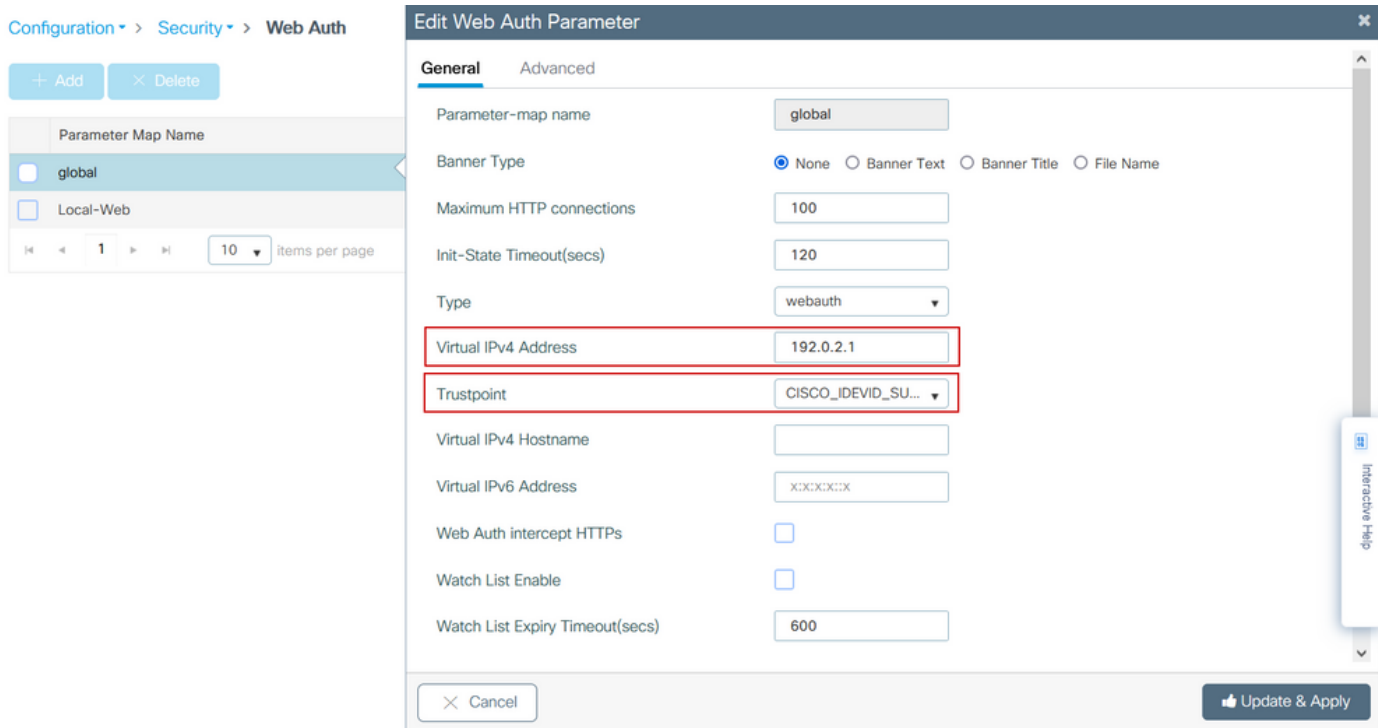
Configuration > Security > Web Auth

+ Add × Delete

| | Parameter Map Name |
|---|---|
| | global |
| | Local-Web |

1 10 items per page

Edit Web Auth Parameter ×

General Advanced

Parameter-map name global

Banner Type None Banner Text Banner Title File Name

Maximum HTTP connections 100

Init-State Timeout(secs) 120

Type webauth

Virtual IPv4 Address 192.0.2.1

Trustpoint CISCO_IDEVID_SU...

Virtual IPv4 Hostname

Virtual IPv6 Address X:X:X:X::X

Web Auth intercept HTTPs

Watch List Enable

Watch List Expiry Timeout(secs) 600

Interactive Help

× Cancel

Update & Apply